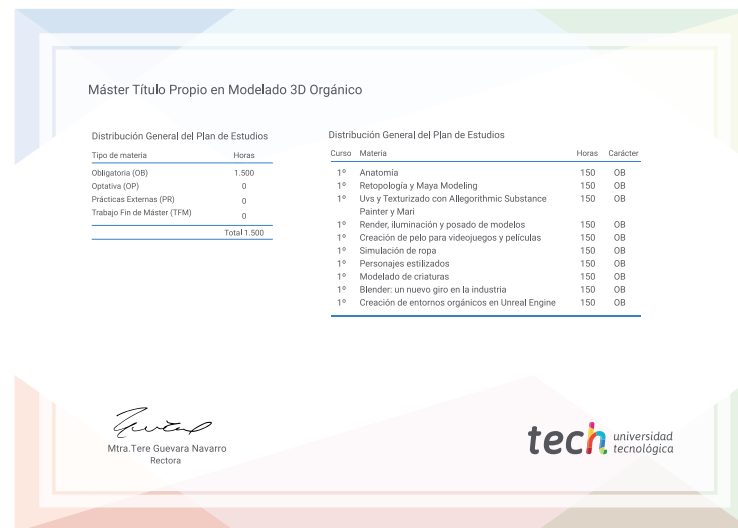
Máster Título Propio en Modelado 3D Orgánico

Distribución General del Plan de Estudios

| Tipo de materia | Horas |
|---|---|
| Obligatoria (OB) | 1.500 |
| Optativa (OP) | 0 |
| Prácticas Externas (PR) | 0 |
| Trabajo Fin de Máster (TFM) | 0 |
| | Total 1.500 |

Distribución General del Plan de Estudios

| Curso | Materia | Horas | Carácter |
|---|---|---|---|
| 1º | Anatomía | 150 | OB |
| 1º | Retopología y Maya Modeling | 150 | OB |
| 1º | Uvs y Texturizado con Allegorithmic Substance Painter y Mari | 150 | OB |
| 1º | Render, iluminación y posado de modelos | 150 | OB |
| 1º | Creación de pelo para videojuegos y películas | 150 | OB |
| 1º | Simulación de ropa | 150 | OB |
| 1º | Personajes estilizados | 150 | OB |
| 1º | Modelado de criaturas | 150 | OB |
| 1º | Blender: un nuevo giro en la industria | 150 | OB |
| 1º | Creación de entornos orgánicos en Unreal Engine | 150 | OB |

Mtra.Tere Guevara Navarro
Rectora

tech universidad tecnológica